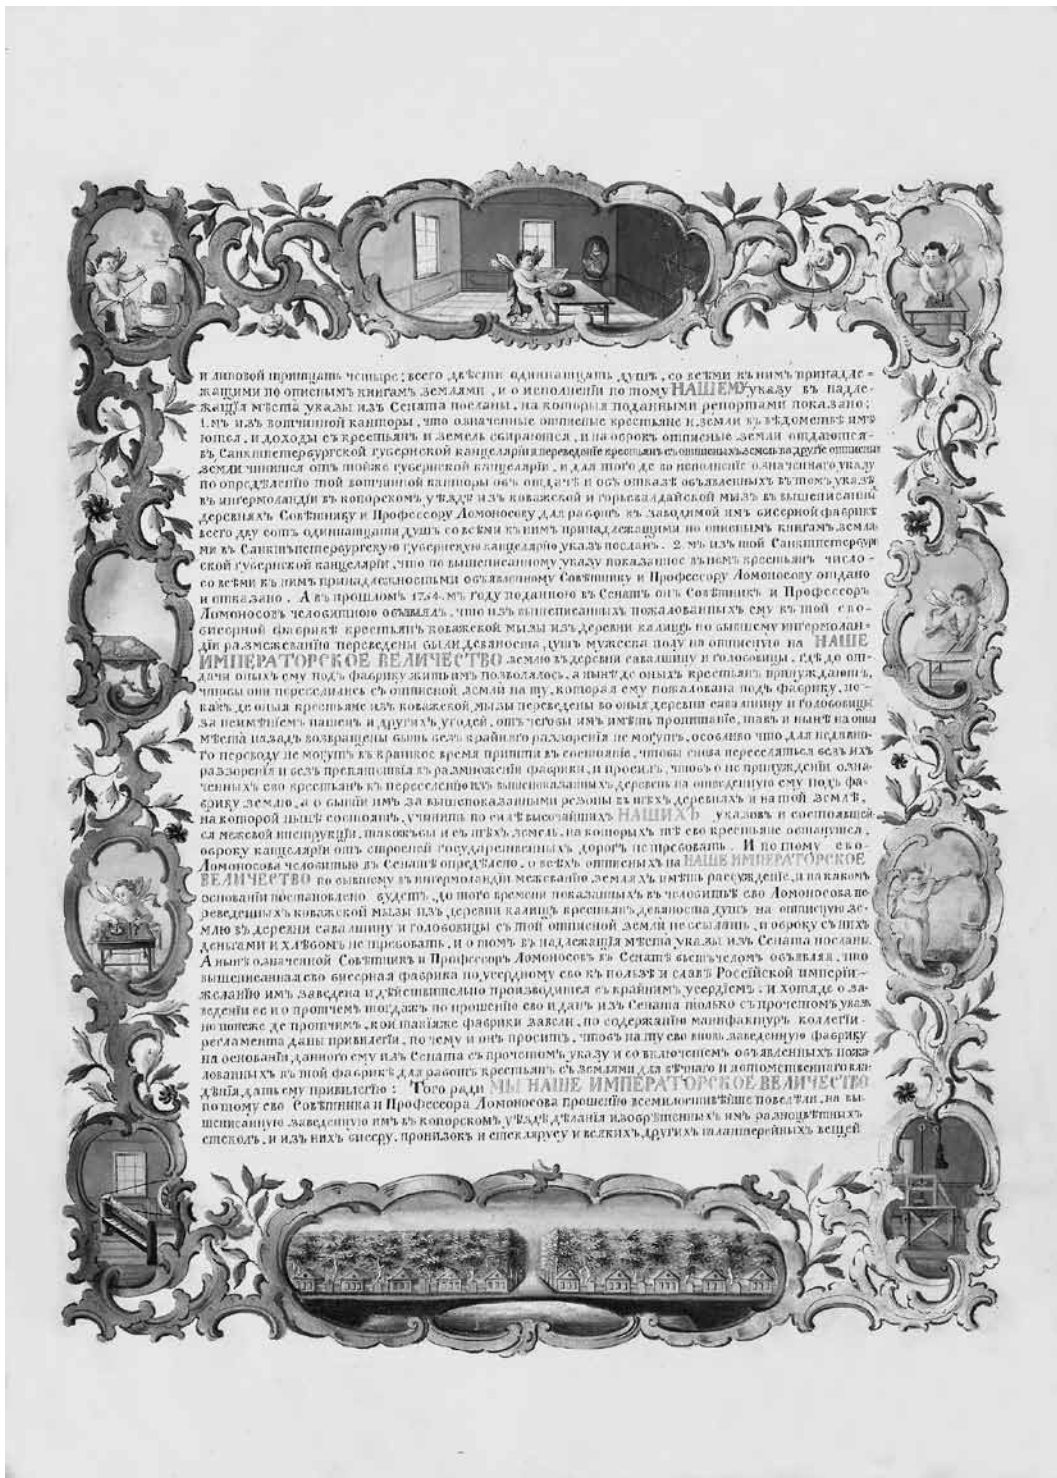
и липовой пришцать четыре; всего десяти одиннатцать душъ, со всеми къ нимъ принадлежащими по описнымъ книгамъ землями, и о исполнении по тому НАШЕМУ указу въ надлежащия места указы изъ Сената посланы, на которыя поданными репортами показано: 1. мъ изъ вотчинной канторы, что означенные описные крестьяне и земли въ ведомстве имъ ютея, и доходы съ крестьянъ и земель сбираются, и на оброкъ описные земли отдаются въ Санктпетербургской губернской канцелярии а переведение крестьянъ съ описныхъ земель на другие описные земли чинится отъ тояже губернской канцелярии, и для того де во исполнение означеннаго указу по определению той вотчинной канторы овъ отдаче и объ отказе объявленныхъ въ томъ указе въ ингермоландии въ копорскомъ уезде изъ коважской и горьсвалдайской мызъ въ вышеписанныхъ деревняхъ Советнику и Профессору Ломоносову для работъ въ заводимой имъ бисерной фабрике всего душъ сотъ одиннатцати душъ со всеми къ нимъ принадлежащими по описнымъ книгамъ землями въ Санктпетербургскую губернскую канцелярию указъ посланъ. 2. мъ изъ той Санктпетербургской губернской канцелярии, что по вышеписанному указу показанные въ немъ крестьяне число со всеми къ нимъ принадлежностьми объявленному Советнику и Профессору Ломоносову отдано и отказано. А въ прошломъ 1754. мъ году поданного въ Сенатъ отъ Советникъ и Профессоръ Ломоносовъ челобитною объявлялъ, что изъ вышеписанныхъ пожалованныхъ ему къ той его бисерной фабрике крестьянъ коважской мызы изъ деревни калищъ по бывшему ингермоландии размежеванию переведены были девяносто душъ мужеска полу на описную на НАШЕ ИМПЕРАТОРСКОЕ ВЕЛИЧЕСТВО землю въ деревни савалшину и голововицы, где до отдачи оныхъ ему подъ фабрику жить имъ позволялось, а нынъ де оныхъ крестьянъ принуждаютъ, чтобы они переселялись съ описной земли на ту, которая ему пожалована подъ фабрику, нежели де оныя крестьяне изъ коважской мызы переведены во оныя деревни савалшину и голововицы за неимениемъ пашенъ и другихъ угодей, отъ чего бы имъ иметь пропитание, такъ и нынъ на оныя места назадъ возвращены быть безъ крайняго разорения не могутъ, особливо что для недавняго переводу не могутъ въ краткое время притти въ состояние, чтобы снова переселяться безъ ихъ разорения и безъ препятствия къ размножению фабрики, и просилъ, чтобъ о не принуждении означенныхъ его крестьянъ къ переселению изъ вышеписанныхъ деревень на определенную ему подъ фабрику землю, а о бытии имъ за вышепоказанными резоны въ техъ деревняхъ и на той земле, на которой нынъ состоятъ, учинить по силе высочайшихъ НАШИХЪ указовъ и состоявшейся межевой инструкции, такожъ бы и съ техъ земель, на которыхъ те его крестьяне останутся, оброку канцелярии отъ строений государственныхъ дорогъ не требовать. И по тому его Ломоносова челобитью въ Сенате определено, о техъ описныхъ на НАШЕ ИМПЕРАТОРСКОЕ ВЕЛИЧЕСТВО по бывшему въ ингермоландии межеванию землях иметь разсуждение, и на какомъ основании постановлено будетъ, до того времени показанныхъ въ челобитье его Ломоносова переведенныхъ изъ коважской мызы изъ деревни калищъ крестьянъ девяноста душъ на описную землю въ деревни савалшину и голововицы съ той описной земли не сбывать, и оброку съ нихъ деньгами и хлебомъ не требовать, и о томъ въ надлежащия места указы изъ Сената посланы. А нынъ означенной Советникъ и Профессоръ Ломоносовъ въ Сенате въ челобитье объявляя, что вышеписанная его бисерная фабрика по усердному его къ пользе и славе Российской империи желанию имъ заведена и действительно производится съ крайнимъ усердиемъ; и хотя де о заведении ее и о протчемъ тогдаже по прошению его и данъ изъ Сената только съ прочемъ указ но понеже де протчимъ, кои таковые фабрики завели, по содержанию мануфактуръ коллегии регламента даны привилегии, по чему и онъ проситъ, чтобъ на ту его вновь заведенную фабрику на основании данного ему изъ Сената съ прочемъ указу и со включениемъ объявленныхъ пожалованныхъ къ той фабрике для работъ крестьянъ съ землями для вечнаго и допомещеннаго владения дать ему привилегию: Того ради МЫ НАШЕ ИМПЕРАТОРСКОЕ ВЕЛИЧЕСТВО по тому его Советника и Профессора Ломоносова прошению всемилостивейше повелели, на вышеписанную заведенную имъ въ копорскомъ уезде делания изобретенныхъ имъ разноцветныхъ стеколъ, и изъ нихъ бисеру, пронизокъ и стеклярусу и всякихъ другихъ галантерейныхъ вещей